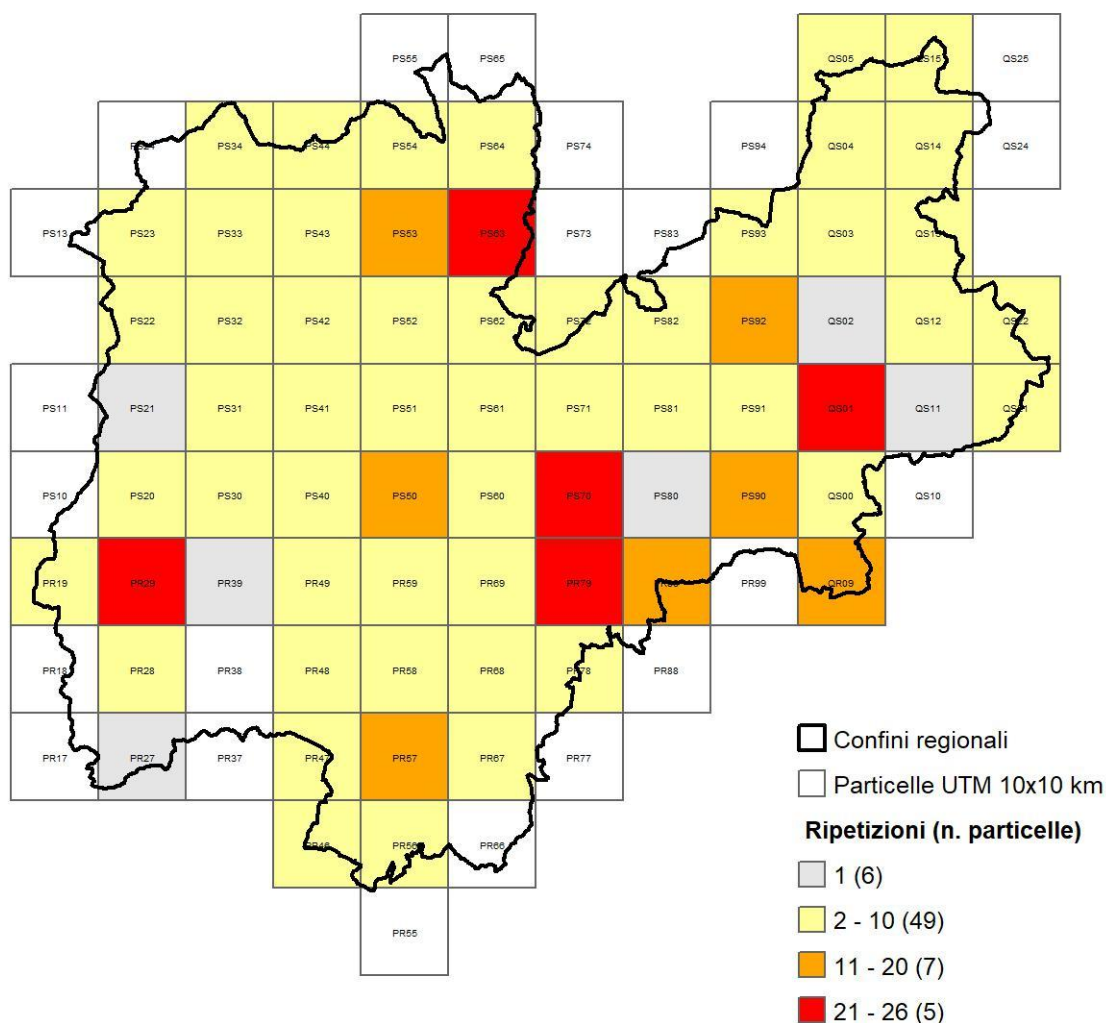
PS55 PS65 QS05 QS15 QS25

PS24 PS34 PS44 PS54 PS64 PS74 PS94 QS04 QS14 QS24

PS13 PS23 PS33 PS43 PS53 PS63 PS73 PS83 PS93 QS03 QS13

PS22 PS32 PS42 PS52 PS62 PS72 PS82 PS92 QS02 QS12 QS22

PS11 PS21 PS31 PS41 PS51 PS61 PS71 PS81 PS91 QS01 QS11 QS21

PS10 PS20 PS30 PS40 PS50 PS60 PS70 PS80 PS90 QS00 QS10

PR19 PR29 PR39 PR49 PR59 PR69 PR79 PR89 PR99 QR09

PR18 PR28 PR38 PR48 PR58 PR68 PR78 PR88

PR17 PR27 PR37 PR47 PR57 PR67 PR77

PR46 PR56 PR66

PR55

Confini regionali
Particelle UTM 10x10 km
Ripetizioni (n. particelle)
1 (6)
2 - 10 (49)
11 - 20 (7)
21 - 26 (5)